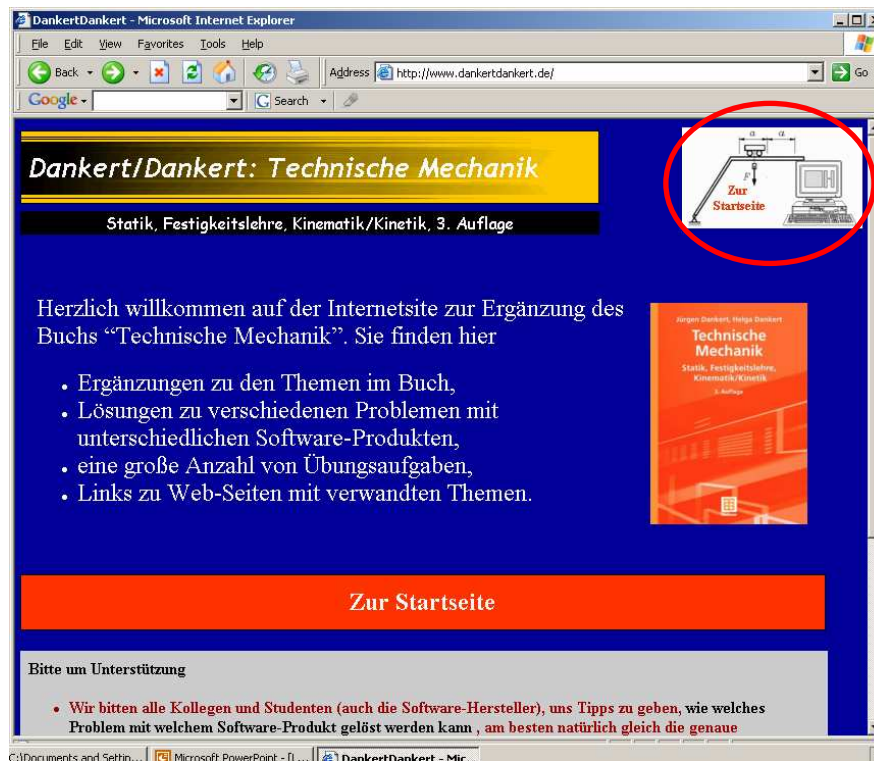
DankertDankert - Microsoft Internet Explorer

File Edit View Favorites Tools Help

Back Address http://www.dankertdankert.de/ Go

Google Search

Dankert/Dankert: Technische Mechanik

Statik, Festigkeitslehre, Kinematik/Kinetik, 3. Auflage

$a$ $a$ $F$ Zur Startseite

Herzlich willkommen auf der Internetsite zur Ergänzung des Buchs “Technische Mechanik”. Sie finden hier

- Ergänzungen zu den Themen im Buch,
- Lösungen zu verschiedenen Problemen mit unterschiedlichen Software-Produkten,
- eine große Anzahl von Übungsaufgaben,
- Links zu Web-Seiten mit verwandten Themen.

Jürgen Dankert, Helga Dankert
Technische Mechanik
Statik, Festigkeitslehre, Kinematik/Kinetik
3. Auflage

Zur Startseite

Bitte um Unterstützung

- Wir bitten alle Kollegen und Studenten (auch die Software-Hersteller), uns Tipps zu geben, wie welches Problem mit welchem Software-Produkt gelöst werden kann , am besten natürlich gleich die genaue

C:\Documents and Settin... Microsoft PowerPoint - [... DankertDankert - Mic...